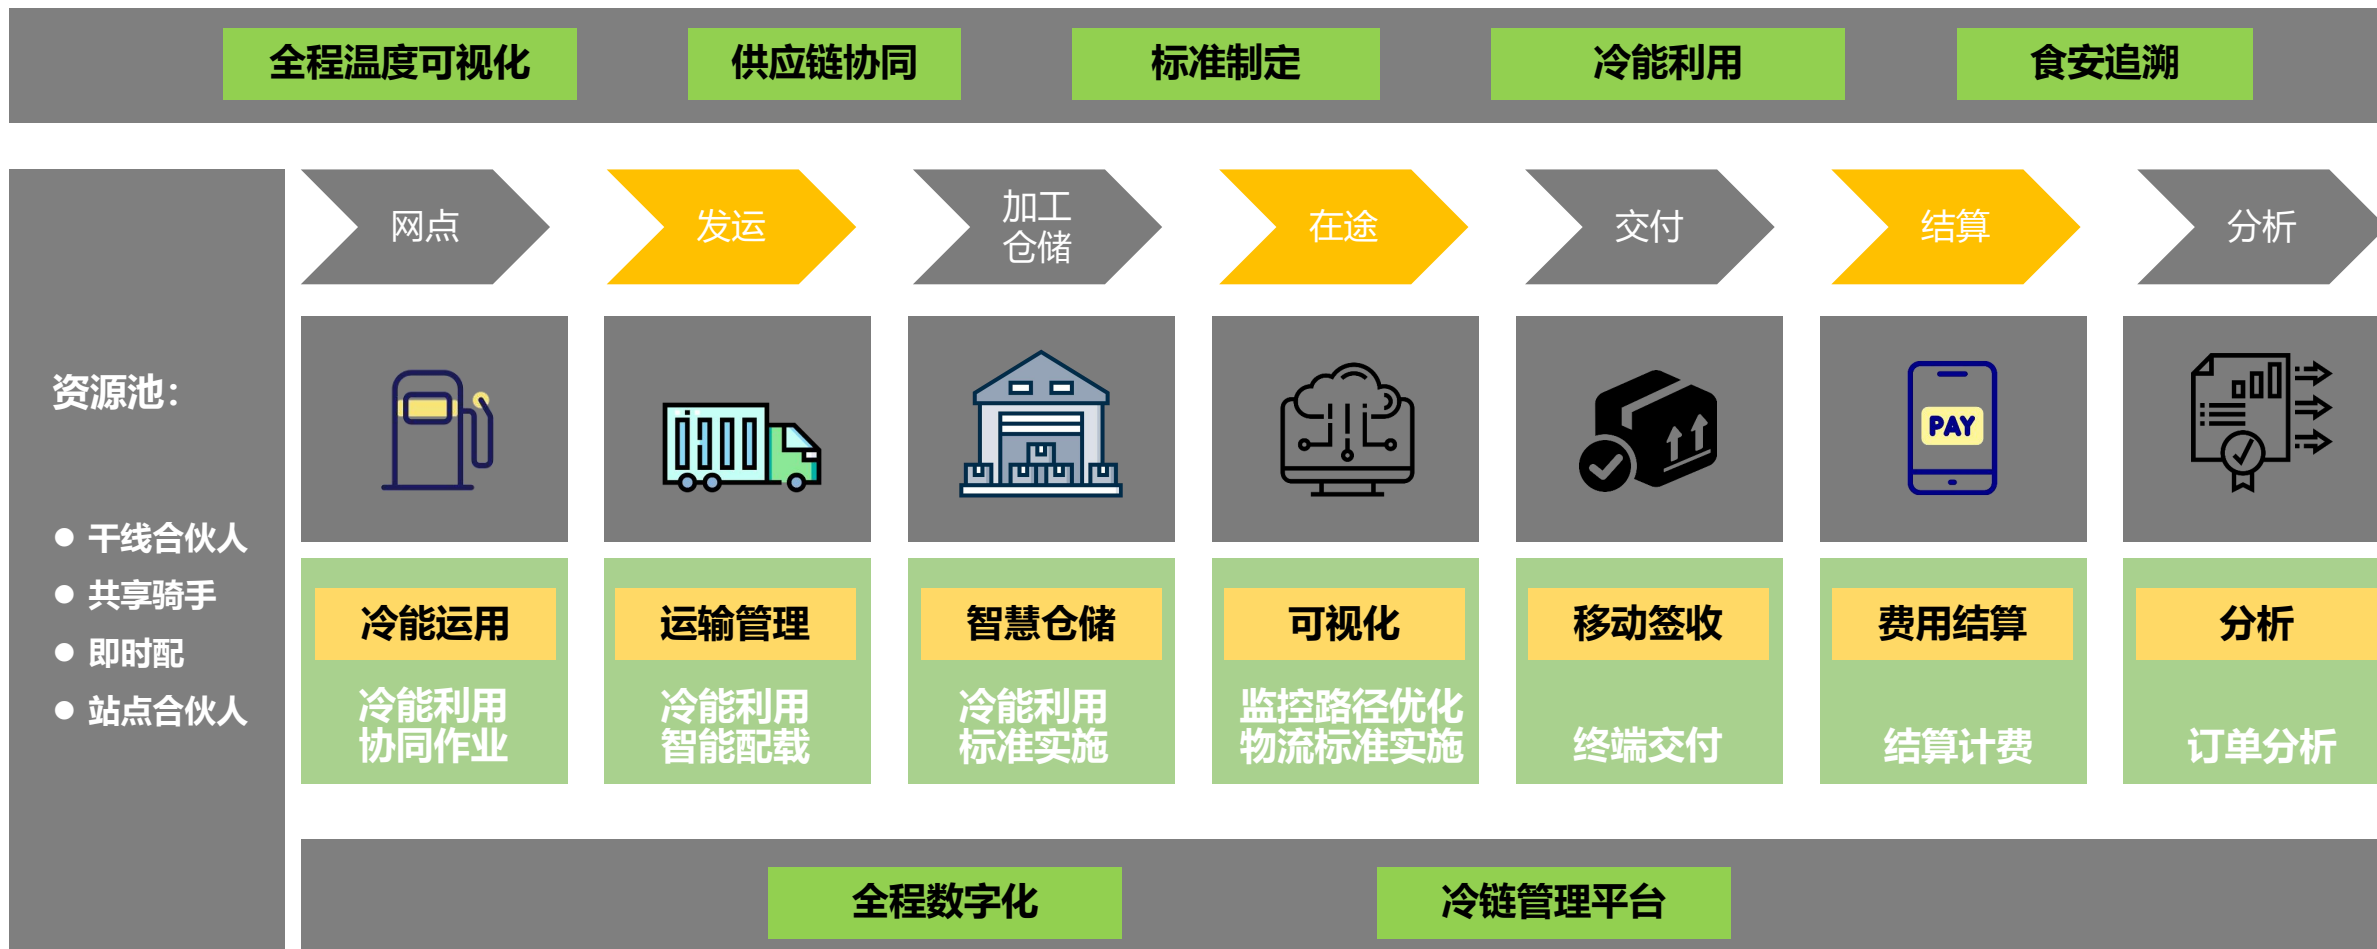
全程温度可视化 供应链协同 标准制定 冷能利用 食安追溯

资源池:

● 干线合伙人
● 共享骑手
● 即时配
● 站点合伙人

网点 发运 加工仓储 在途 交付 结算 分析

PAY

冷能运用
冷能利用
协同作业

运输管理
冷能利用
智能配载

智慧仓储
冷能利用
标准实施

可视化
监控路径优化
物流标准实施

移动签收
终端交付

费用结算
结算计费

分析
订单分析

全程数字化 冷链管理平台